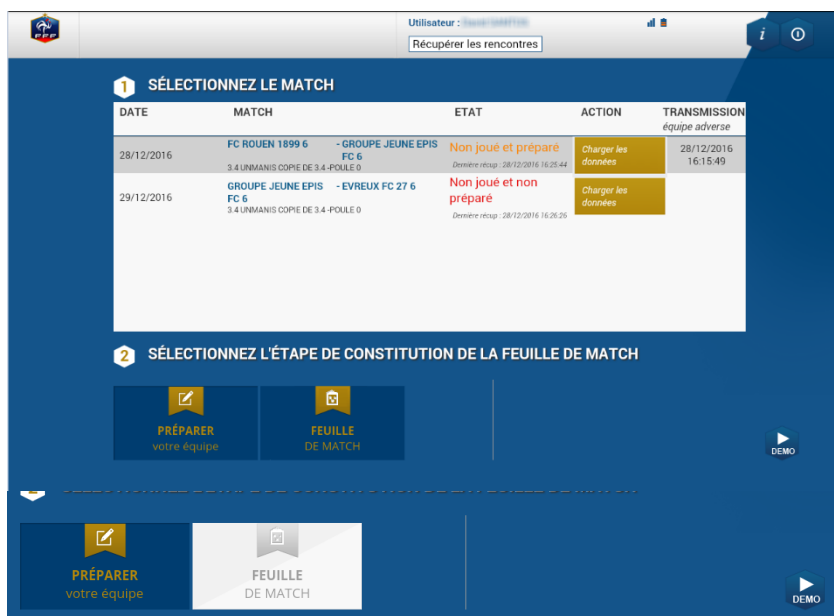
FFF

Utilisateur : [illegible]

Récupérer les rencontres

i

1 SÉLECTIONNEZ LE MATCH

| DATE | MATCH | ETAT | ACTION | TRANSMISSION équipe adverse |
|---|---|---|---|---|
| 28/12/2016 | FC ROUEN 1899 6 - GROUPE JEUNE EPIS FC 6 3.4 UNMANIS COPIE DE 3.4 -POULE 0 | Non joué et préparé Dernière récup : 28/12/2016 16:25:44 | Charger les données | 28/12/2016 16:15:49 |
| 29/12/2016 | GROUPE JEUNE EPIS FC 6 - EVREUX FC 27 6 3.4 UNMANIS COPIE DE 3.4 -POULE 0 | Non joué et non préparé Dernière récup : 28/12/2016 16:26:26 | Charger les données | |

2 SÉLECTIONNEZ L'ÉTAPE DE CONSTITUTION DE LA FEUILLE DE MATCH

PRÉPARER votre équipe

FEUILLE DE MATCH

DEMO

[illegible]

PRÉPARER votre équipe

FEUILLE DE MATCH

DEMO